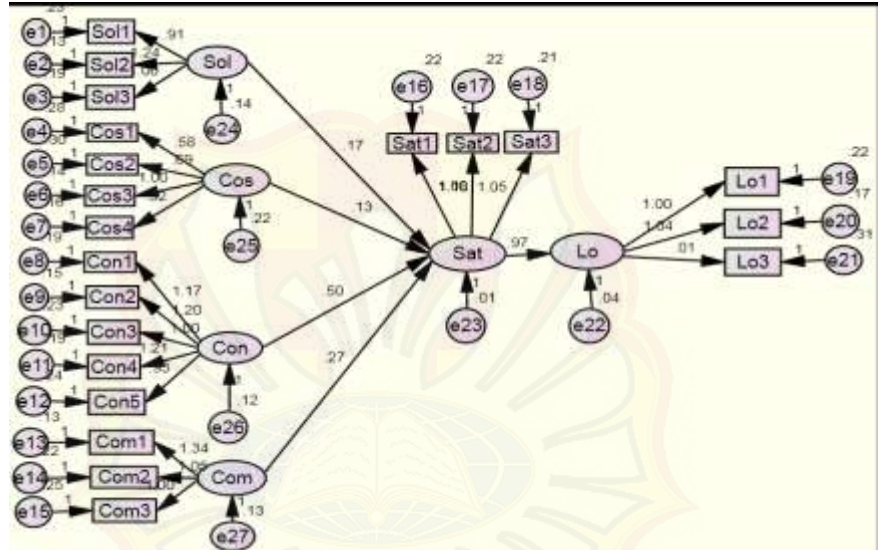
.23
e1 1 Sol1 .91
.13
e2 1 Sol2 1.24
.19 1.00
e3 1 Sol3 Sol
.28 1
.14
e24

e4 1 Cos1 .58
.30
e5 1 Cos2 .69
.12 1.00
e6 1 Cos3 .92
.18
e7 1 Cos4 Cos
.19 1
.22
e25

e8 1 Con1
.15 1.17
e9 1 Con2 1.20
.23 1.00
e10 1 Con3 1.21
.19 .95
e11 1 Con4 Con
.21 1
e12 1 Con5 .12
.13 e26

e13 1 Com1 1.34
.22 .95
e14 1 Com2 1.00
.25
e15 1 Com3 Com
1
.13
e27

.17
.13
.50
.27

.22 .22 .21
e16 e17 e18
1 1 1
Sat1 Sat2 Sat3
1.00 1.05

Sat .97 Lo
1 1
.01 .04
e23 e22

.22
1.00 Lo1 1 e19
1.04 .17
Lo2 1 e20
.01 .31
Lo3 1 e21